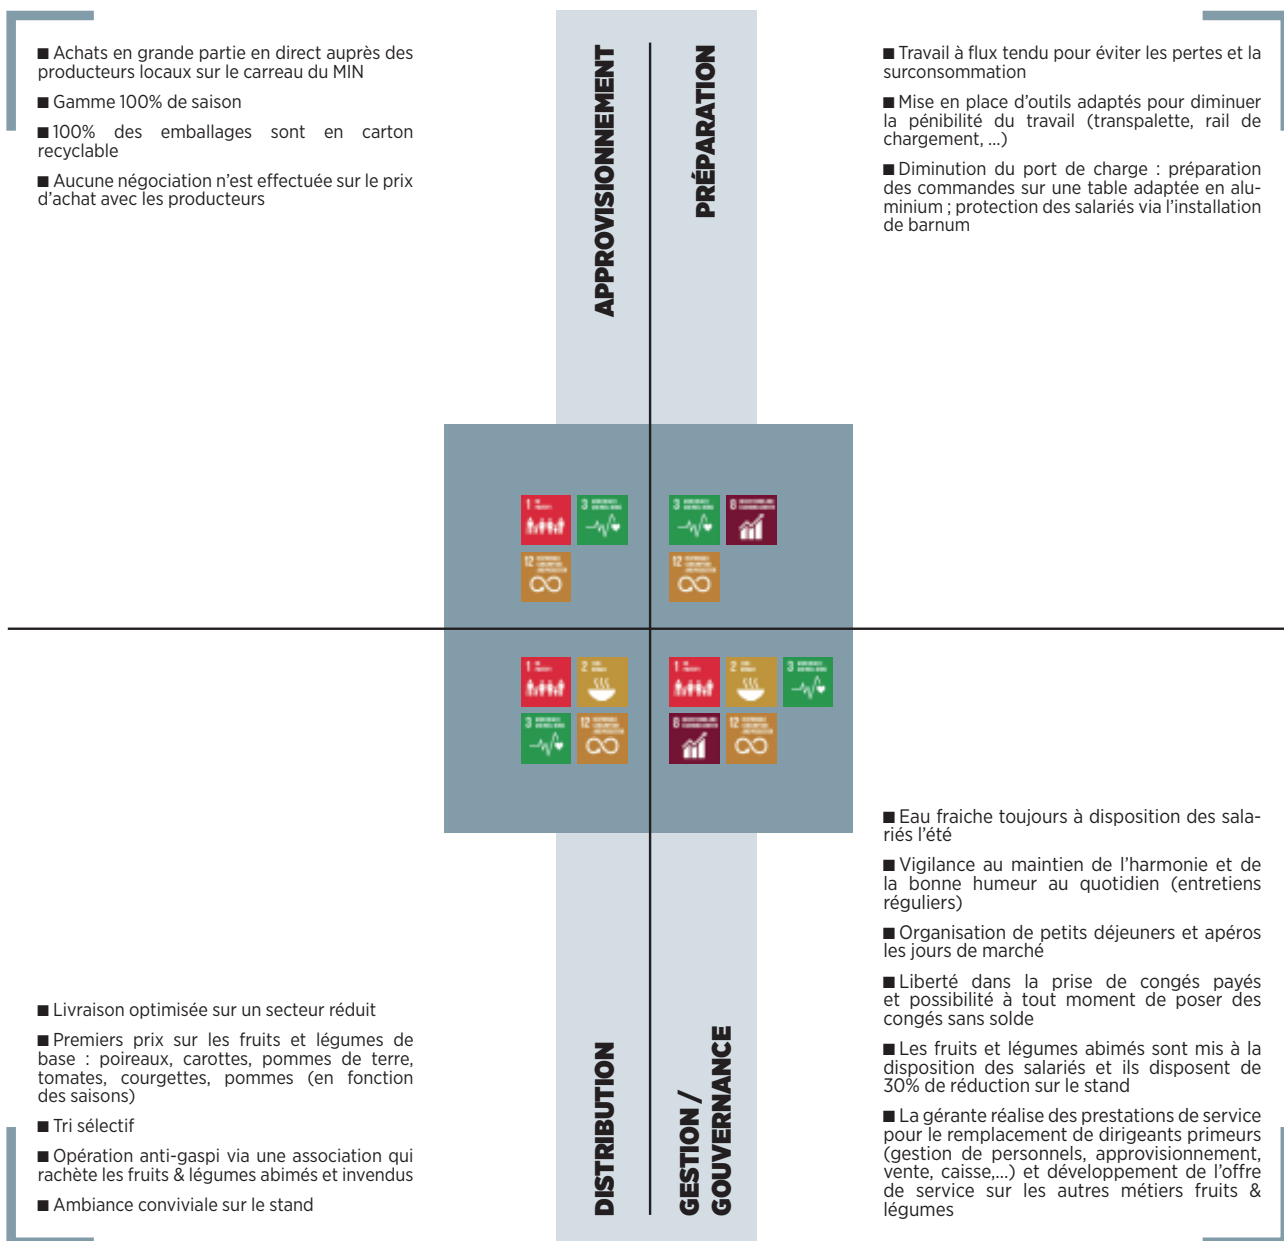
■ Achats en grande partie en direct auprès des producteurs locaux sur le carreau du MIN

■ Gamme 100% de saison

■ 100% des emballages sont en carton recyclable

■ Aucune négociation n'est effectuée sur le prix d'achat avec les producteurs

APPROVISIONNEMENT

PRÉPARATION

■ Travail à flux tendu pour éviter les pertes et la surconsommation

■ Mise en place d'outils adaptés pour diminuer la pénibilité du travail (transpalette, rail de chargement, ...)

■ Diminution du port de charge : préparation des commandes sur une table adaptée en aluminium ; protection des salariés via l'installation de barnum

1
2
3
8
12

■ Livraison optimisée sur un secteur réduit

■ Premiers prix sur les fruits et légumes de base : poireaux, carottes, pommes de terre, tomates, courgettes, pommes (en fonction des saisons)

■ Tri sélectif

■ Opération anti-gaspi via une association qui rachète les fruits & légumes abimés et invendus

■ Ambiance conviviale sur le stand

DISTRIBUTION

GESTION / GOUVERNANCE

■ Eau fraiche toujours à disposition des salariés l'été

■ Vigilance au maintien de l'harmonie et de la bonne humeur au quotidien (entretiens réguliers)

■ Organisation de petits déjeuners et apéros les jours de marché

■ Liberté dans la prise de congés payés et possibilité à tout moment de poser des congés sans solde

■ Les fruits et légumes abimés sont mis à la disposition des salariés et ils disposent de 30% de réduction sur le stand

■ La gérante réalise des prestations de service pour le remplacement de dirigeants primeurs (gestion de personnels, approvisionnement, vente, caisse,...) et développement de l'offre de service sur les autres métiers fruits & légumes